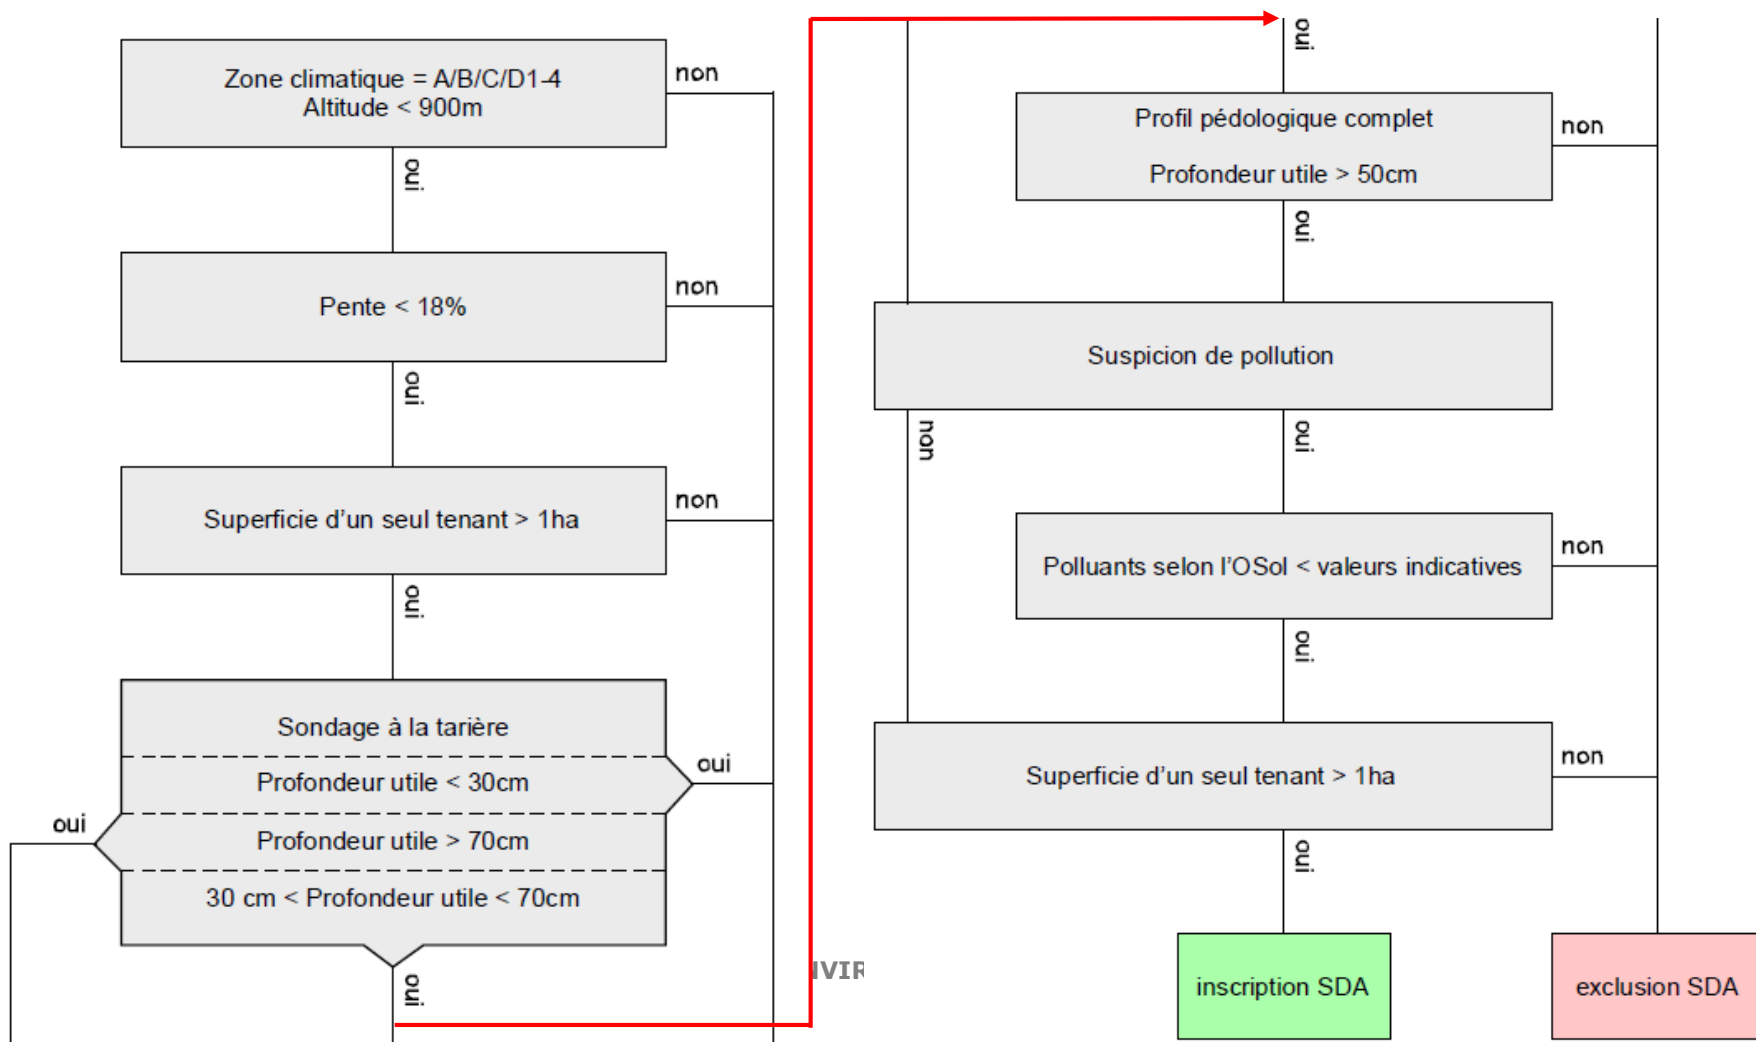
Zone climatique = A/B/C/D1-4
Altitude < 900m

non

oui

Pente < 18%

non

oui

Superficie d'un seul tenant > 1ha

non

oui

Sondage à la tarière

Profondeur utile < 30cm

oui

oui

Profondeur utile > 70cm

30 cm < Profondeur utile < 70cm

oui

IVIR

oui

Profil pédologique complet

Profondeur utile > 50cm

non

oui

Suspicion de pollution

non

oui

Polluants selon l'OSol < valeurs indicatives

non

oui

Superficie d'un seul tenant > 1ha

non

oui

inscription SDA

exclusion SDA